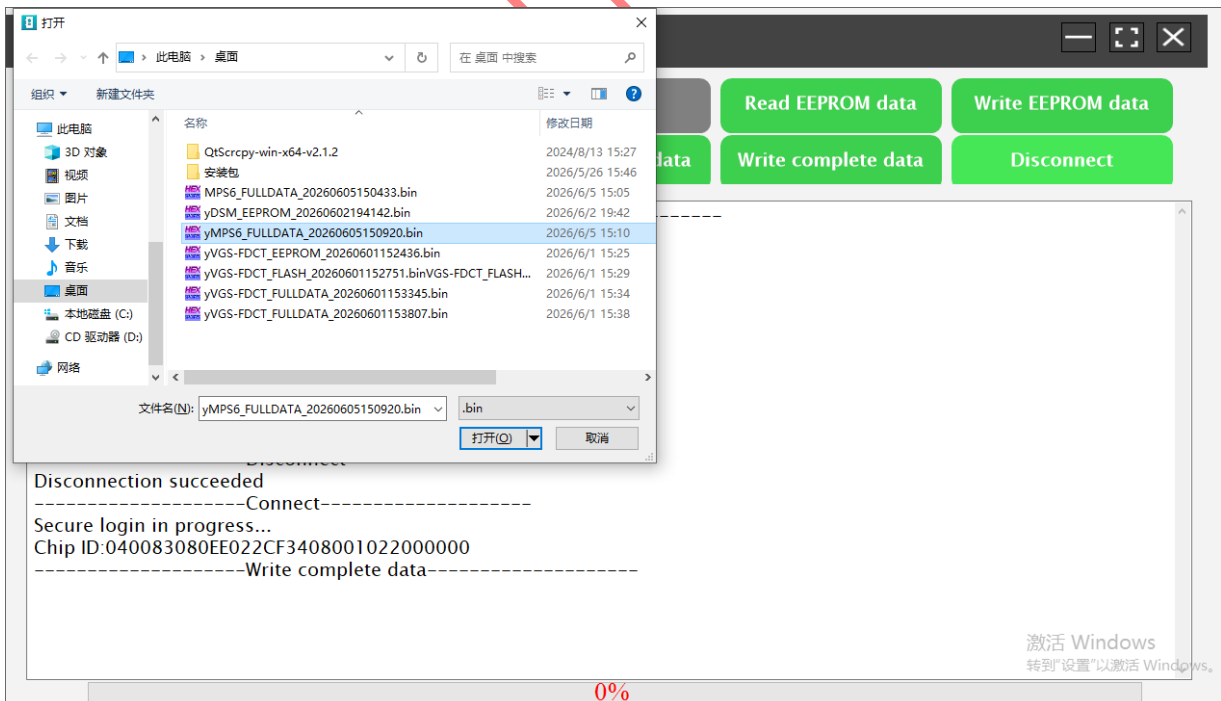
打开

此电脑 › 桌面

在 桌面 中搜索

组织 ▾ 新建文件夹

此电脑
3D 对象
视频
图片
文档
下载
音乐
桌面
本地磁盘 (C:)
CD 驱动器 (D:)
网络

| 名称 | 修改日期 |
|---|---|
| QtScrcpy-win-x64-v2.1.2 | 2024/8/13 15:27 |
| 安装包 | 2026/5/26 15:46 |
| MPS6_FULLDATA_20260605150433.bin | 2026/6/5 15:05 |
| yDSM_EEPROM_20260602194142.bin | 2026/6/2 19:42 |
| yMPS6_FULLDATA_20260605150920.bin | 2026/6/5 15:10 |
| yVGS-FDCT_EEPROM_20260601152436.bin | 2026/6/1 15:25 |
| yVGS-FDCT_FLASH_20260601152751.binVGS-FDCT_FLASH... | 2026/6/1 15:29 |
| yVGS-FDCT_FULLDATA_20260601153345.bin | 2026/6/1 15:34 |
| yVGS-FDCT_FULLDATA_20260601153807.bin | 2026/6/1 15:38 |

文件名(N): yMPS6_FULLDATA_20260605150920.bin
.bin
打开(O)
取消

Read EEPROM data
Write EEPROM data
data
Write complete data
Disconnect

--------

Disconnect
Disconnection succeeded
--------------------Connect--------------------
Secure login in progress...
Chip ID:040083080EE022CF3408001022000000
--------------------Write complete data--------------------

激活 Windows
转到"设置"以激活 Windows。

0%